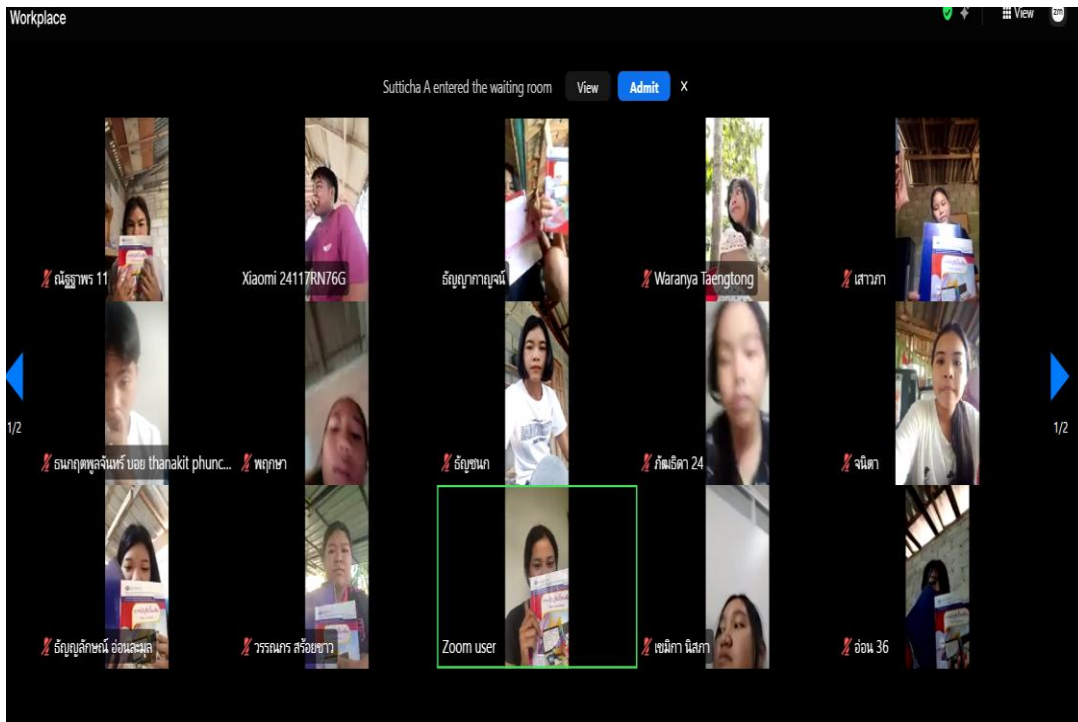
Workplace

View

Sutticha A entered the waiting room View Admit X

ณัฐฐาพร 11

Xiaomi 24117RN76G

ธัญญาภาญจน์

Waranya Taengtong

เสาวภา

1/2

1/2

ธนกฤตพูลจันทร์ บอย thanakit phunc...

พฤกษา

ธัญชนก

กัณธิดา 24

จนิดา

ธัญญลักษณ์ อ่อนละมุล

วรรณกร สร้อยขาว

Zoom user

เขมิกา นิสภา

อ่อน 36